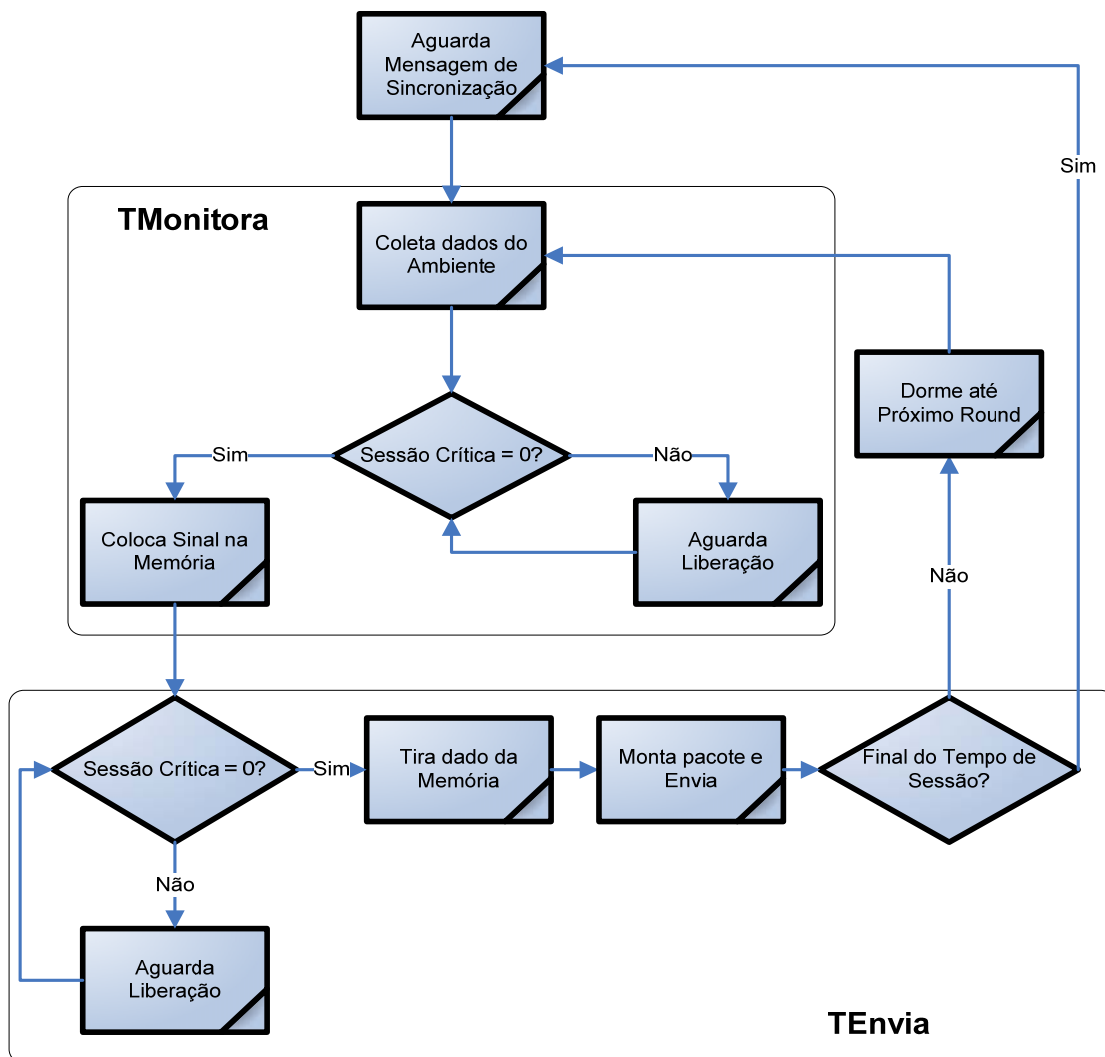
Aguarda Mensagem de Sincronização

Sim

TMonitora

Coleta dados do Ambiente

Dorme até Próximo Round

Sessão Crítica = 0?

Sim

Não

Coloca Sinal na Memória

Aguarda Liberação

Não

Sessão Crítica = 0?

Sim

Tira dado da Memória

Monta pacote e Envia

Final do Tempo de Sessão?

Não

Aguarda Liberação

TEnvia